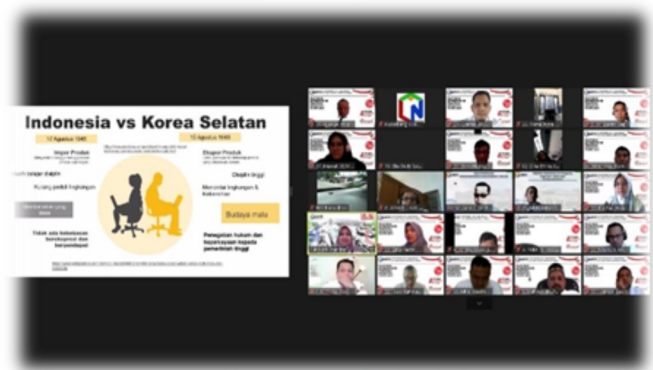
Indonesia vs Korea Selatan

17 Agustus 1945

15 Agustus 1948

Impor Produk

Ekspor Produk

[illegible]

Kurang peduli lingkungan

Disiplin tinggi

Mencintai lingkungan & kebersihan

Budaya malu

Tidak ada kebebasan berekspresi dan berpendapat

Penegakan hukum dan kepercayaan kepada pemerintah tinggi

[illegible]